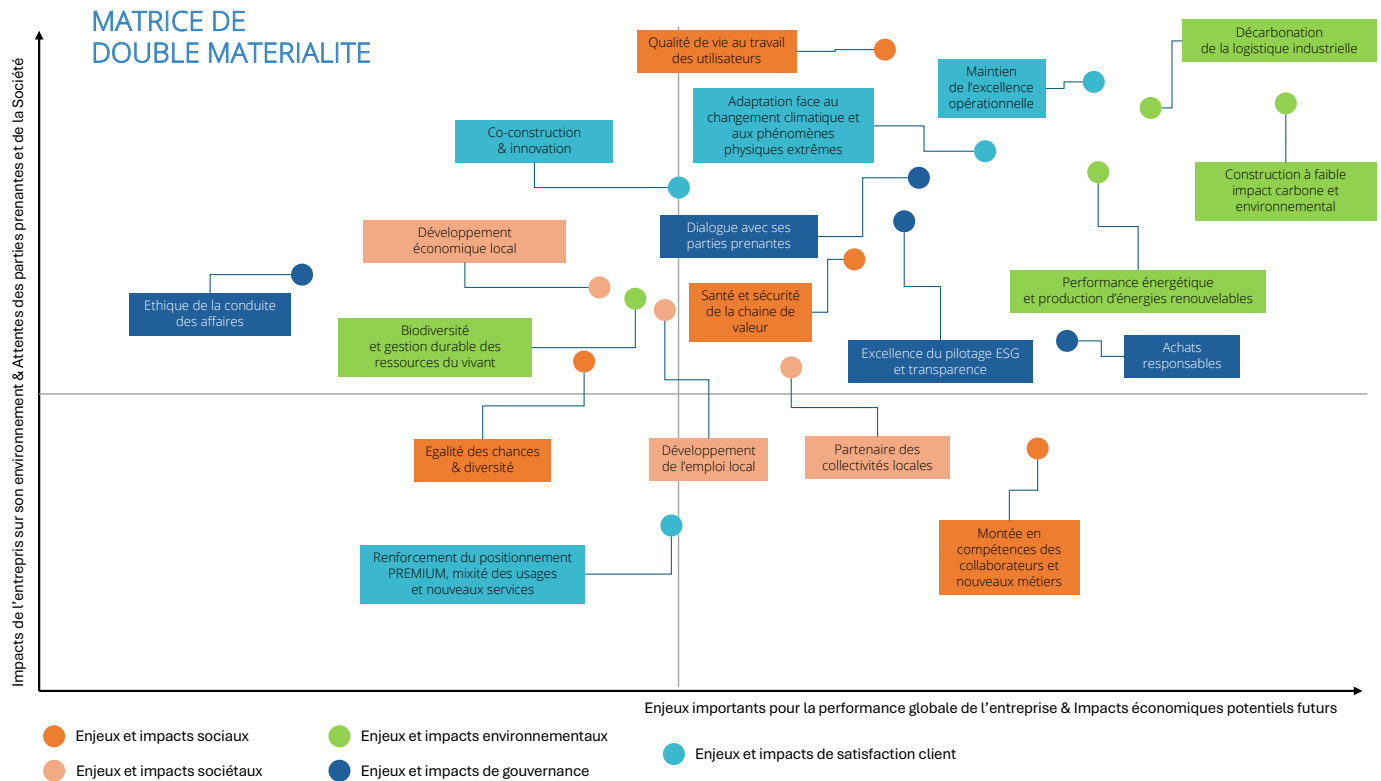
MATRICE DE DOUBLE MATERIALITE

Impacts de l'entrepris sur son environnement & Attentes des parties prenantes et de la Société

Qualité de vie au travail des utilisateurs

Décarbonation de la logistique industrielle

Maintien de l'excellence opérationnelle

Adaptation face au changement climatique et aux phénomènes physiques extrêmes

Co-construction & innovation

Construction à faible impact carbone et environnemental

Dialogue avec ses parties prenantes

Développement économique local

Performance énergétique et production d'énergies renouvelables

Ethique de la conduite des affaires

Santé et sécurité de la chaine de valeur

Biodiversité et gestion durable des ressources du vivant

Excellence du pilotage ESG et transparence

Achats responsables

Egalité des chances & diversité

Développement de l'emploi local

Partenaire des collectivités locales

Montée en compétences des collaborateurs et nouveaux métiers

Renforcement du positionnement PREMIUM, mixité des usages et nouveaux services

Enjeux importants pour la performance globale de l'entreprise & Impacts économiques potentiels futurs

Enjeux et impacts sociaux

Enjeux et impacts environnementaux

Enjeux et impacts de satisfaction client

Enjeux et impacts sociétaux

Enjeux et impacts de gouvernance